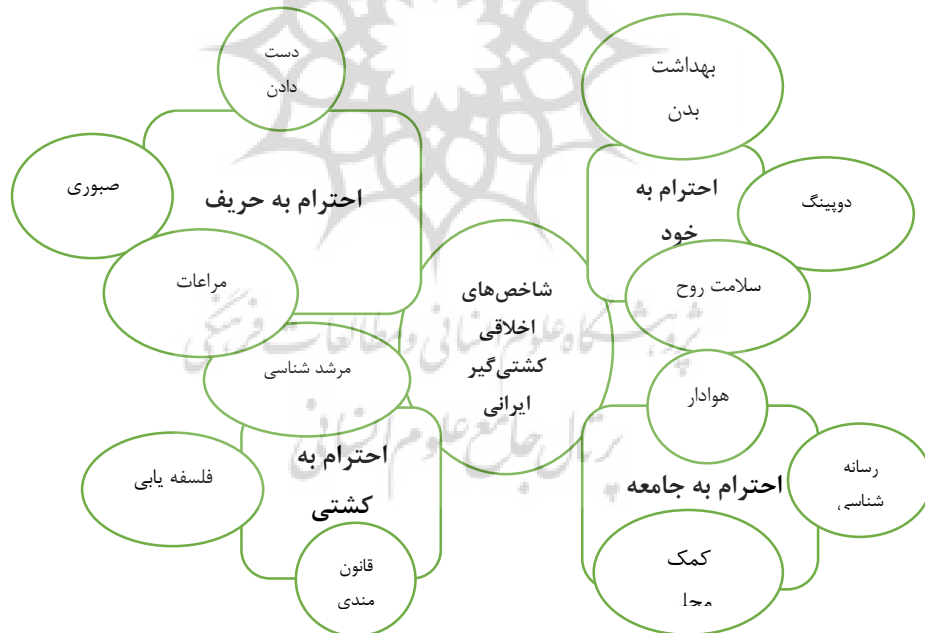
دست دادن

بهداشت بدن

صبوری

احترام به حریف

احترام به خود

دوپینگ

مراعات

سلامت روح

شاخص‌های اخلاقی کشتی‌گیر ایرانی

مرشد شناسی

هوادار

احترام به کشتی

رسانه شناسی

فلسفه یابی

احترام به جامعه

قانون مندی

کمک محل